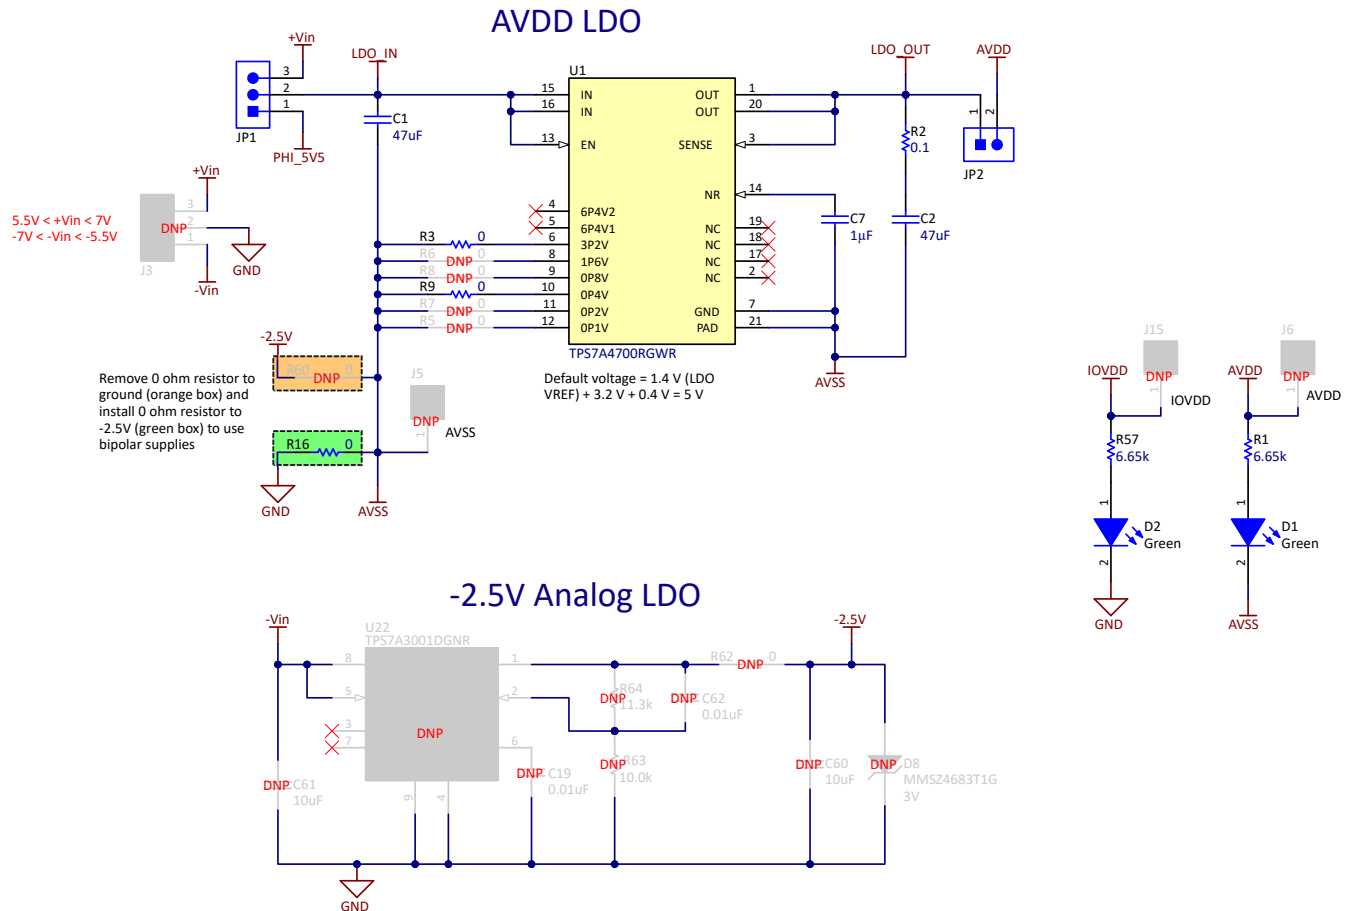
AVDD LDO

+Vin
3
2
1
JP1
PHI_5V5
LDO_IN
C1
47uF
U1
15 IN
16 IN
13 EN
4 6P4V2
5 6P4V1
6 3P2V
8 1P6V
9 0P8V
10 0P4V
11 0P2V
12 0P1V
OUT 1
OUT 20
SENSE 3
NR 14
NC 19
NC 18
NC 17
NC 2
GND 7
PAD 21
TPS7A4700RGWR
LDO_OUT
AVDD
1
2
JP2
R2
0.1
C7
1µF
C2
47uF
AVSS

+Vin
5.5V < +Vin < 7V
-7V < -Vin < -5.5V
DNP
3
2
1
J3
GND
-Vin

R3 0
R6 DNP 0
R8 DNP 0
R9 0
R7 DNP 0
R5 DNP 0

Default voltage = 1.4 V (LDO VREF) + 3.2 V + 0.4 V = 5 V

-2.5V
R60 DNP 0
Remove 0 ohm resistor to ground (orange box) and install 0 ohm resistor to -2.5V (green box) to use bipolar supplies
R16 0
GND
AVSS
J5
DNP
1
AVSS

J15
IOVDD
DNP
1
IOVDD
R57
6.65k
1
D2
Green
2
GND

J6
AVDD
DNP
1
AVDD
R1
6.65k
1
D1
Green
2
AVSS

-2.5V Analog LDO

-Vin
U22
TPS7A3001DGNR
8
5
3
7
DNP
9
4
1
2
6
R62 DNP 0
-2.5V
DNP R64 11.3k
DNP C62 0.01uF
DNP R63 10.0k
DNP C19 0.01uF
DNP C61 10uF
DNP C60 10uF
DNP D8 MMSZ4683T1G 3V
GND